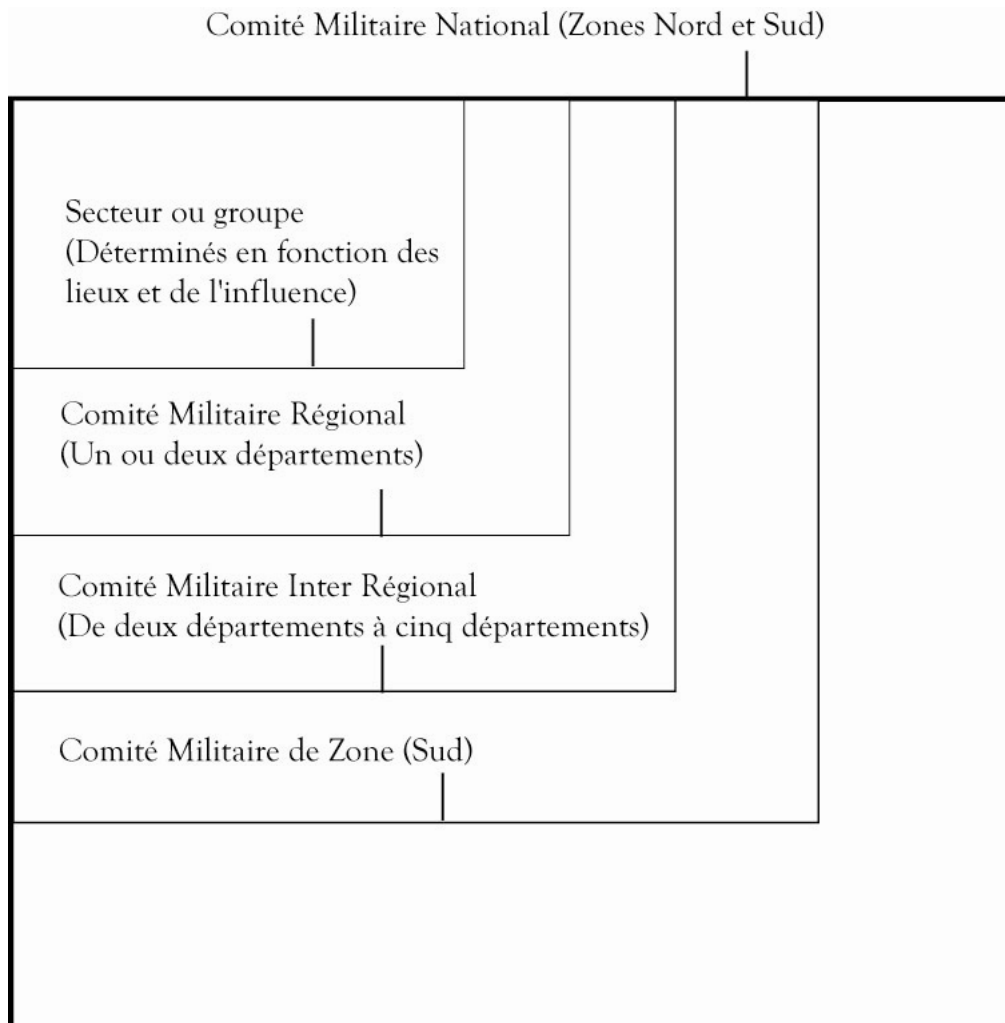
Comité Militaire National (Zones Nord et Sud)

Secteur ou groupe (Déterminés en fonction des lieux et de l'influence)

Comité Militaire Régional (Un ou deux départements)

Comité Militaire Inter Régional (De deux départements à cinq départements)

Comité Militaire de Zone (Sud)